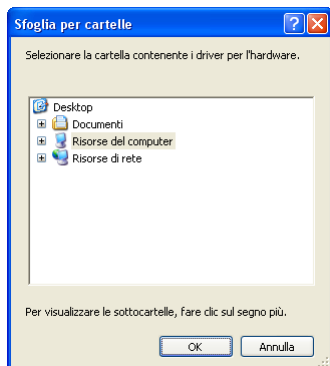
Sfoglia per cartelle

Selezionare la cartella contenente i driver per l'hardware.

Desktop
Documenti
Risorse del computer
Risorse di rete

Per visualizzare le sottocartelle, fare clic sul segno più.

OK
Annulla